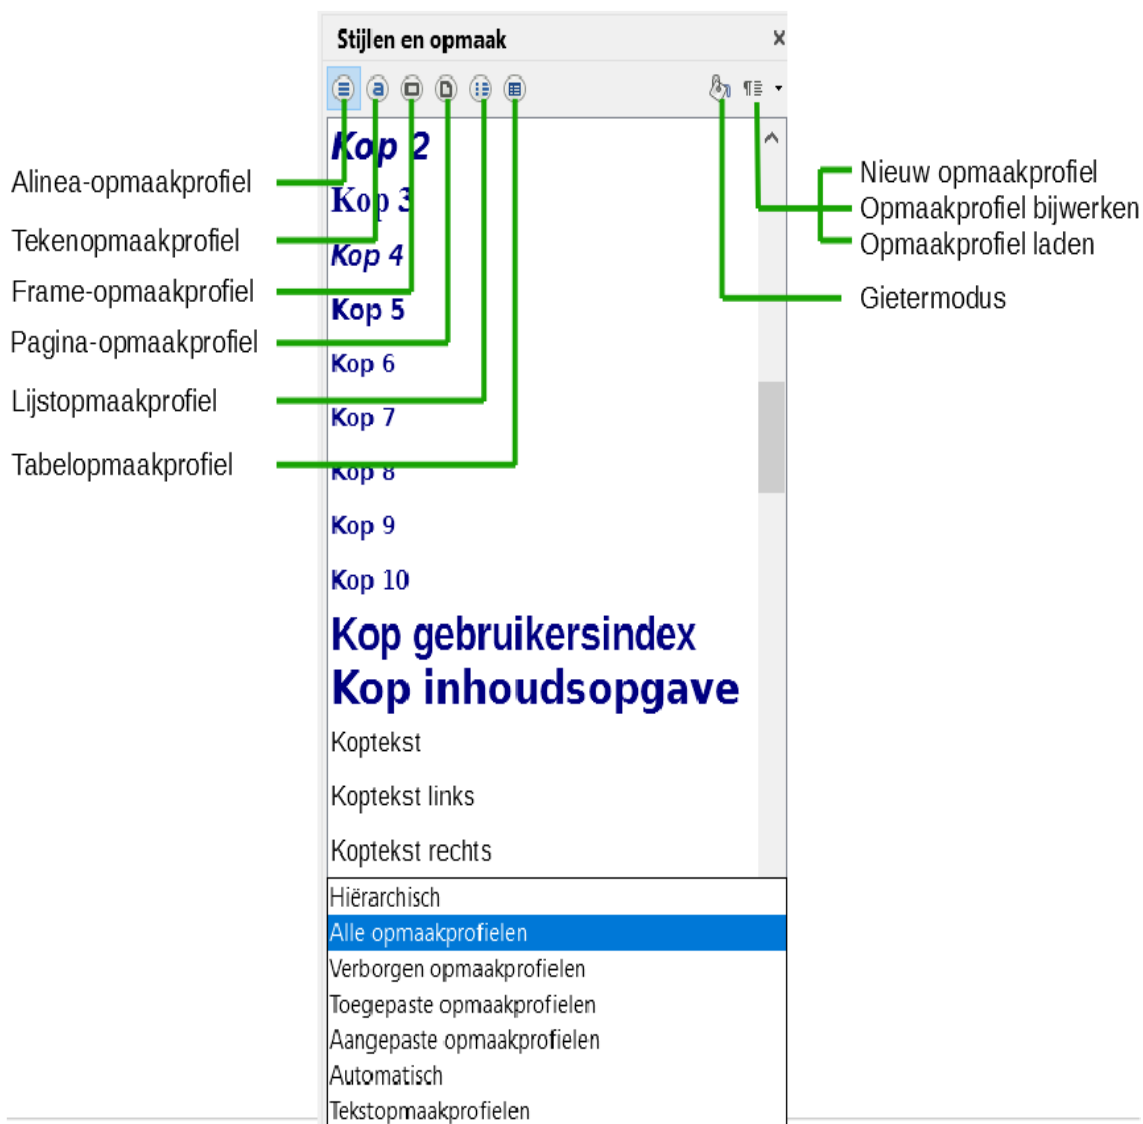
Stijlen en opmaak

Alinea-opmaakprofiel
Tekenopmaakprofiel
Frame-opmaakprofiel
Pagina-opmaakprofiel
Lijstopmaakprofiel
Tabelopmaakprofiel

Nieuw opmaakprofiel
Opmaakprofiel bijwerken
Opmaakprofiel laden
Gietermodus

Kop 2
Kop 3
Kop 4
Kop 5
Kop 6
Kop 7
Kop 8
Kop 9
Kop 10
Kop gebruikersindex
Kop inhoudsopgave
Koptekst
Koptekst links
Koptekst rechts

Hiërarchisch
Alle opmaakprofielen
Verborgen opmaakprofielen
Toegepaste opmaakprofielen
Aangepaste opmaakprofielen
Automatisch
Tekstopmaakprofielen